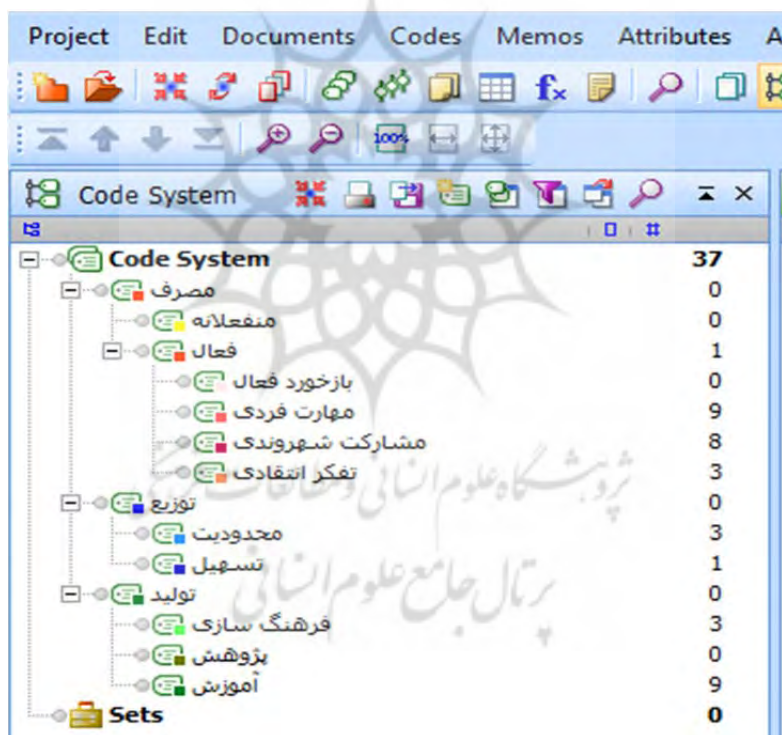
Project Edit Documents Codes Memos Attributes A

Code System

Code System 37
مصرف 0
منفعلانه 0
فعال 1
بازخورد فعال 0
مهارت فردی 9
مشارکت شهروندی 8
تفکر انتقادی 3
توزیع 0
محدودیت 3
تسهیل 1
تولید 0
فرهنگ سازی 3
پژوهش 0
آموزش 9
Sets 0

پژوهشگاه علوم انسانی و مطالعات فرهنگی
پرتال جامع علوم انسانی